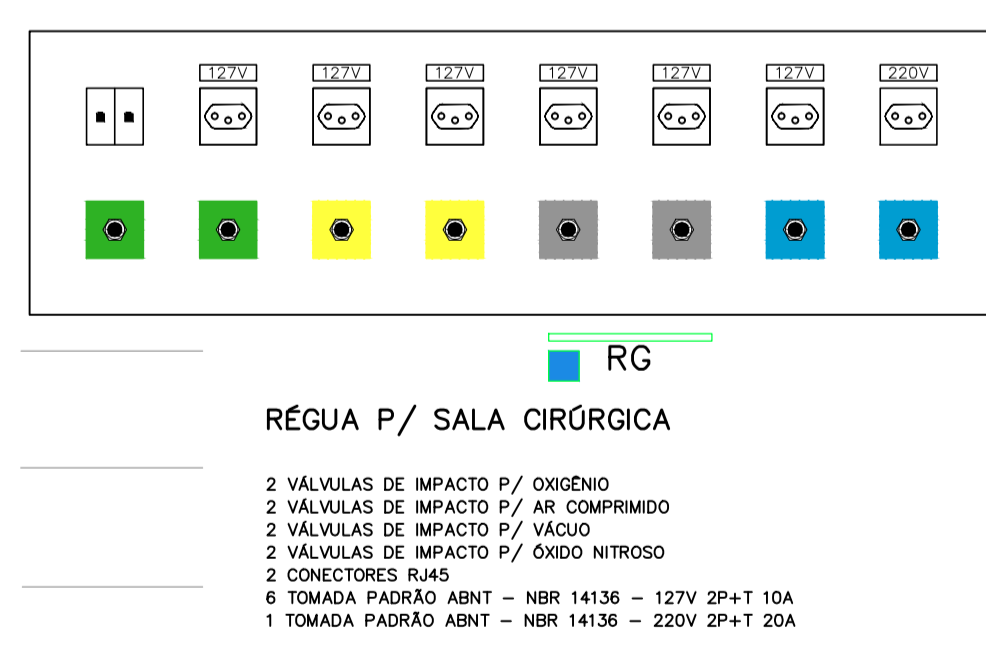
127V 127V 127V 127V 127V 127V 220V

RG

RÉGUA P/ SALA CIRÚRGICA

2 VÁLVULAS DE IMPACTO P/ OXIGÊNIO
2 VÁLVULAS DE IMPACTO P/ AR COMPRIMIDO
2 VÁLVULAS DE IMPACTO P/ VÁCUO
2 VÁLVULAS DE IMPACTO P/ ÓXIDO NITROSO
2 CONECTORES RJ45
6 TOMADA PADRÃO ABNT – NBR 14136 – 127V 2P+T 10A
1 TOMADA PADRÃO ABNT – NBR 14136 – 220V 2P+T 20A